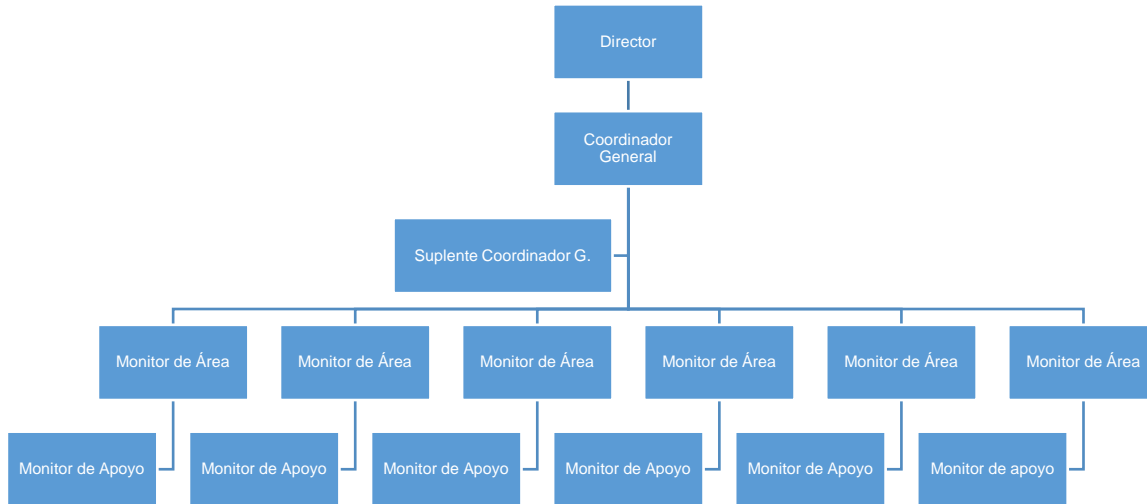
Director

Coordinador General

Suplente Coordinador G.

Monitor de Área

Monitor de Área

Monitor de Área

Monitor de Área

Monitor de Área

Monitor de Área

Monitor de Apoyo

Monitor de Apoyo

Monitor de Apoyo

Monitor de Apoyo

Monitor de Apoyo

Monitor de apoyo